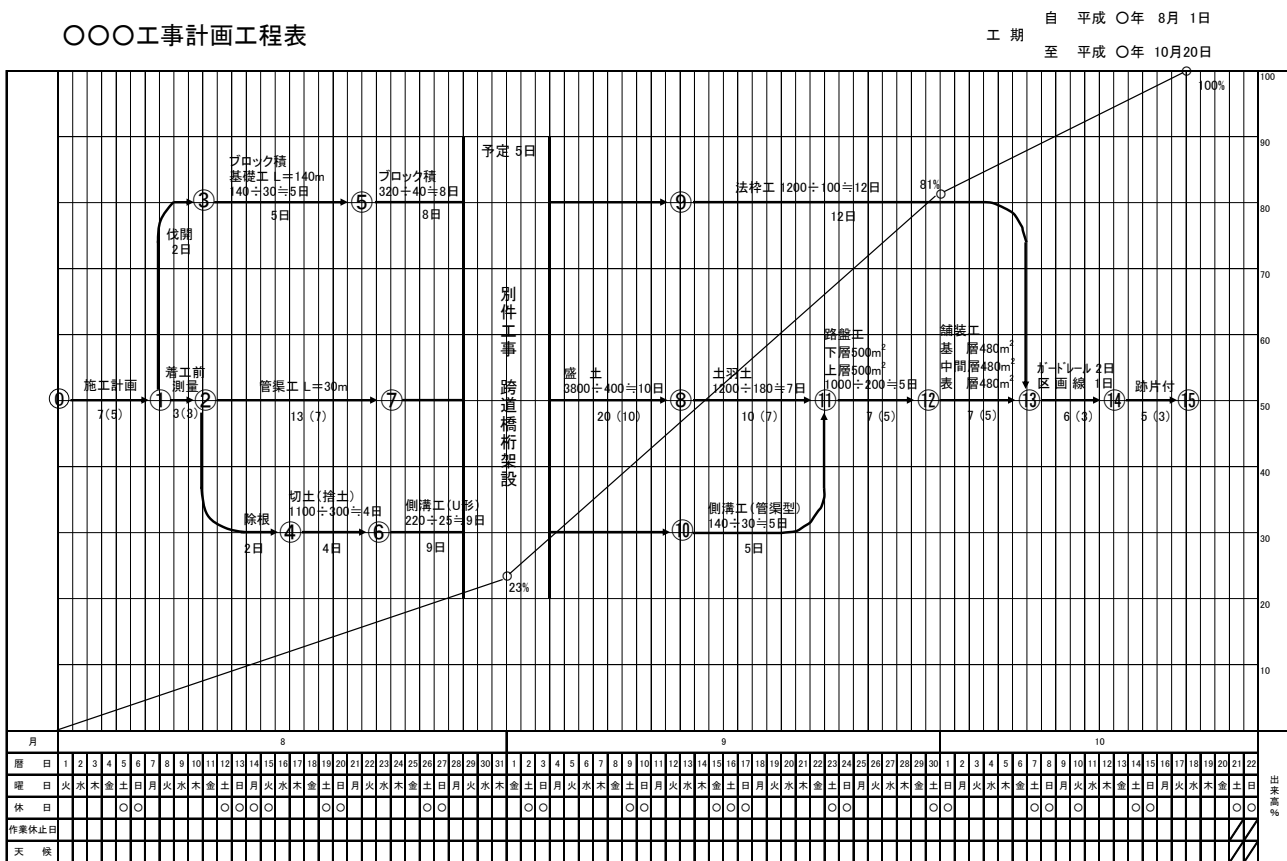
〇〇〇工事計画工程表

工期　自　平成 〇年 8月 1日
至　平成 〇年 10月20日

予定 5日

ブロック積
基礎工 L＝140m
140÷30≒5日
5日

ブロック積
320÷40≒8日
8日

伐開
2日

法枠工 1200÷100≒12日
12日

81%

100%

別件工事　跨道橋桁架設

施工計画
7(5)

着工前
測量
3(3)

管渠工 L＝30m
13 (7)

盛　土
3800÷400≒10日
20 (10)

土羽土
1200÷180≒7日
10 (7)

路盤工
下層500m$^2$
上層500m$^2$
1000÷200≒5日
7 (5)

舗装工
基　層480m$^2$
中間層480m$^2$
表　層480m$^2$
7 (5)

ガードレール 2日
区画線 1日
6 (3)

跡片付
5 (3)

除根
2日

切土(捨土)
1100÷300≒4日
4日

側溝工(U形)
220÷25≒9日
9日

側溝工(管渠型)
140÷30≒5日
5日

23%

⓪ ① ② ③ ④ ⑤ ⑥ ⑦ ⑧ ⑨ ⑩ ⑪ ⑫ ⑬ ⑭ ⑮

100
90
80
70
60
50
40
30
20
10

月 8 9 10

暦日 1 2 3 4 5 6 7 8 9 10 11 12 13 14 15 16 17 18 19 20 21 22 23 24 25 26 27 28 29 30 31 1 2 3 4 5 6 7 8 9 10 11 12 13 14 15 16 17 18 19 20 21 22 23 24 25 26 27 28 29 30 1 2 3 4 5 6 7 8 9 10 11 12 13 14 15 16 17 18 19 20 21 22

曜日 火 水 木 金 土 日 月 火 水 木 金 土 日 月 火 水 木 金 土 日 月 火 水 木 金 土 日 月 火 水 木 金 土 日 月 火 水 木 金 土 日 月 火 水 木 金 土 日 月 火 水 木 金 土 日 月 火 水 木 金 土 日 月 火 水 木 金 土 日 月 火 水 木 金 土 日 月 火 水 木 金 土 日

休日 〇〇 〇〇〇〇 〇〇 〇〇 〇〇 〇〇 〇〇〇 〇〇 〇〇 〇〇 〇 〇〇 〇〇

作業休止日

天候

出来高%